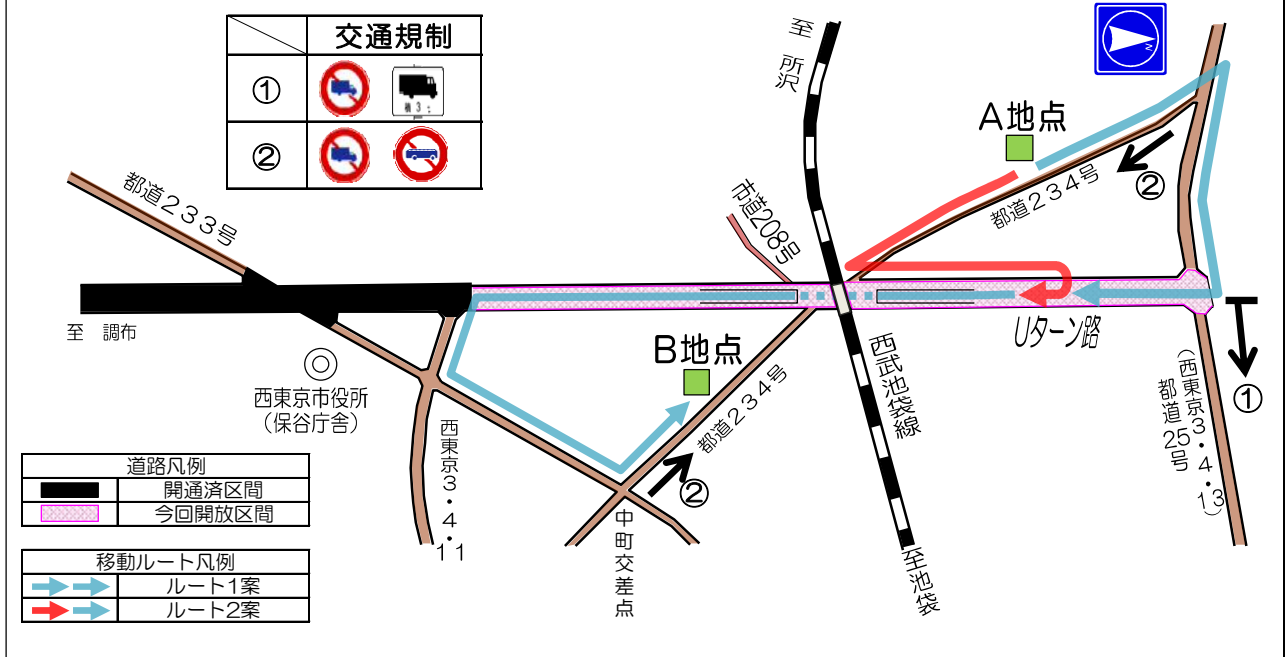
| | 交通規制 |
|---|---|
| ① | 幅3.t |
| ② | |

至 所沢

A地点

都道234号

②

都道233号

市道208号

至 調布

Uターン路

(西東京3・4・13)
都道25号

①

◎
西東京市役所
(保谷庁舎)

B地点

都道234号

西武池袋線

西東京3・4・11

②

中町交差点

至池袋

| 道路凡例 | |
|---|---|
| | 開通済区間 |
| | 今回開放区間 |

| 移動ルート凡例 | |
|---|---|
| | ルート1案 |
| | ルート2案 |